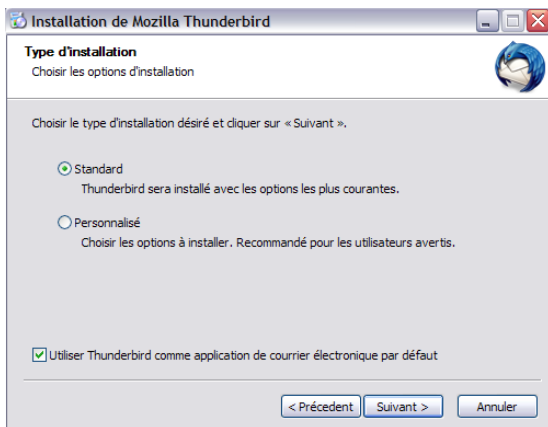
Installation de Mozilla Thunderbird

Type d'installation
Choisir les options d'installation

Choisir le type d'installation désiré et cliquer sur « Suivant ».

Standard
Thunderbird sera installé avec les options les plus courantes.

Personnalisé
Choisir les options à installer. Recommandé pour les utilisateurs avertis.

Utiliser Thunderbird comme application de courrier électronique par défaut

< Précédent
Suivant >
Annuler